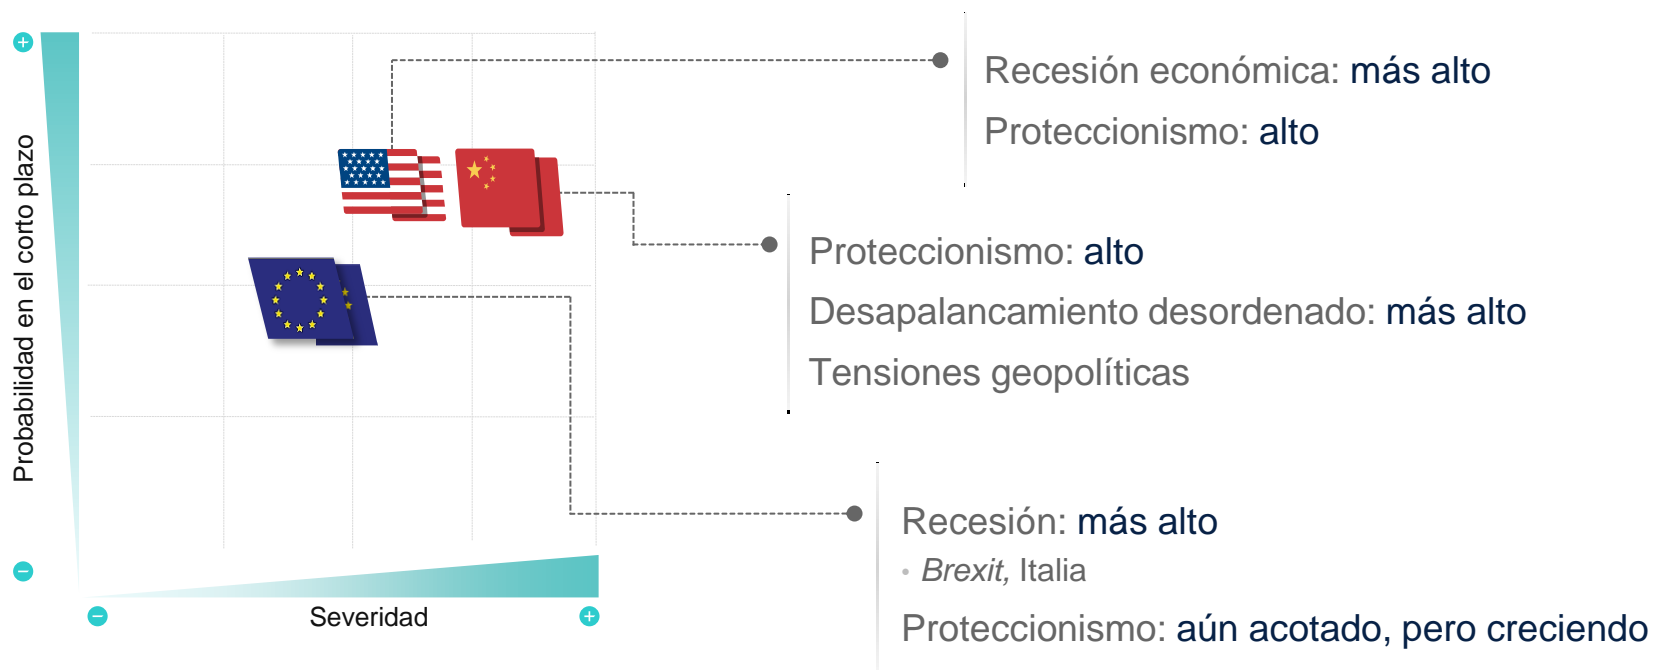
+

Probabilidad en el corto plazo

−

−

Severidad

+

Recesión económica: más alto

Proteccionismo: alto

Proteccionismo: alto

Desapalancamiento desordenado: más alto

Tensiones geopolíticas

Recesión: más alto

• *Brexit,* Italia

Proteccionismo: aún acotado, pero creciendo